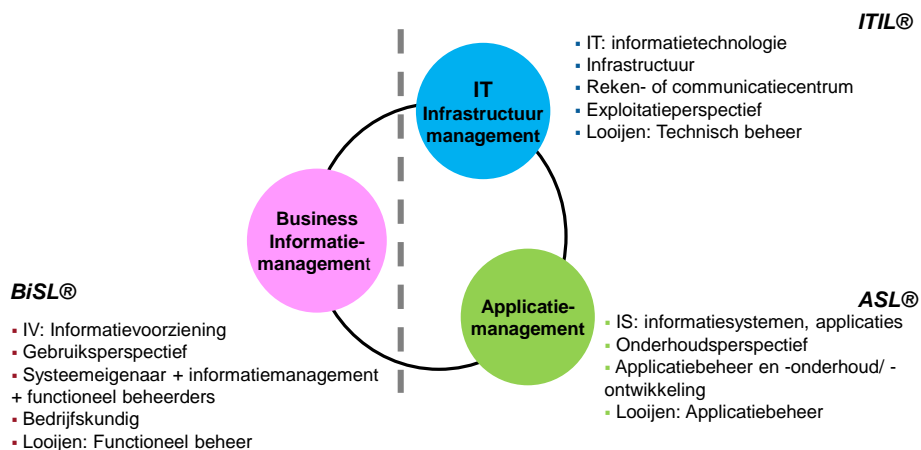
ITIL®

IT Infrastructuur management

- IT: informatietechnologie
- Infrastructuur
- Reken- of communicatiecentrum
- Exploitatieperspectief
- Looijen: Technisch beheer

Business Informatie-management

BiSL®

- IV: Informatievoorziening
- Gebruiksperspectief
- Systeemeigenaar + informatiemanagement + functioneel beheerders
- Bedrijfskundig
- Looijen: Functioneel beheer

Applicatie-management

ASL®

- IS: informatiesystemen, applicaties
- Onderhoudsperspectief
- Applicatiebeheer en -onderhoud/ -ontwikkeling
- Looijen: Applicatiebeheer